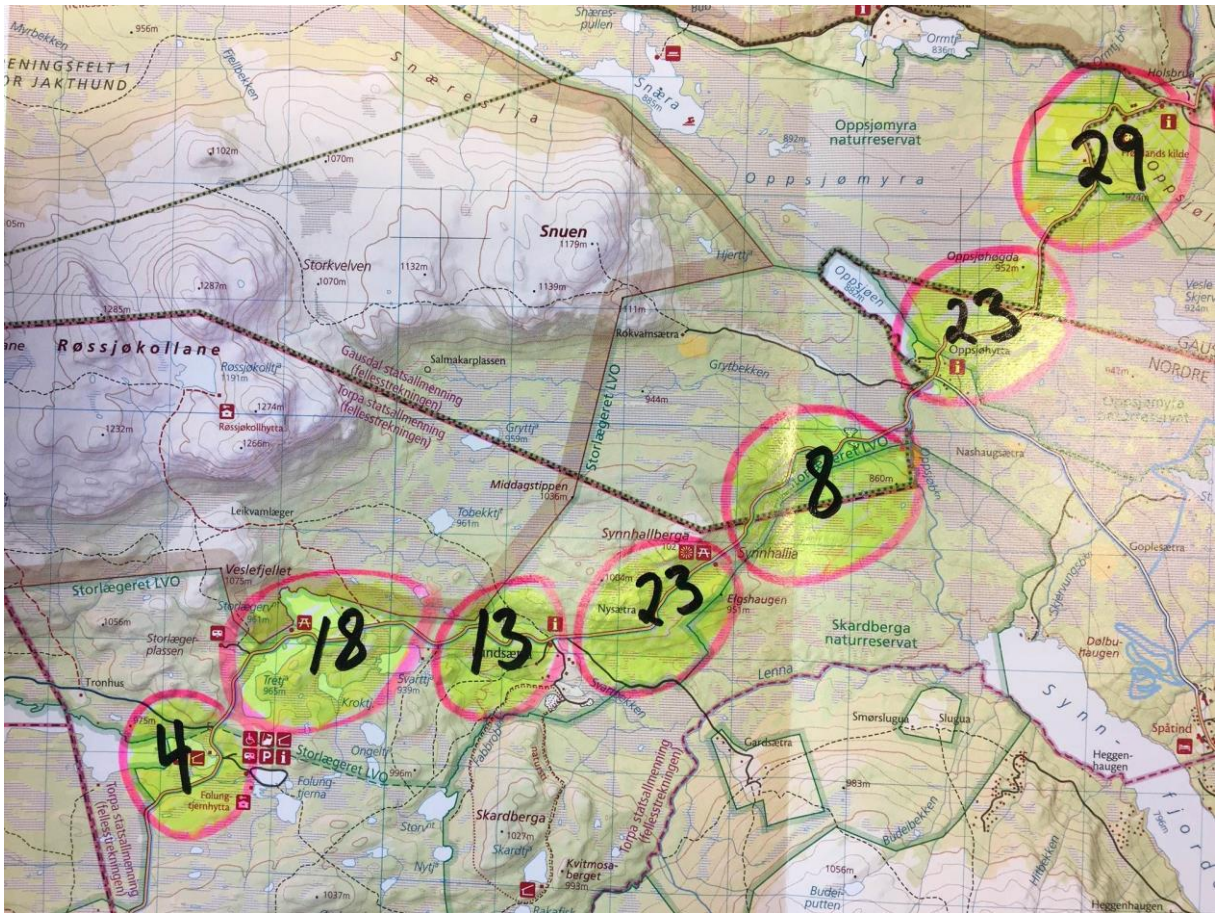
Myrbekken
956m
ENINGSFELT 1
OR JAKTHUND
Fjellbekken
Snæreslia
Shæres-pullen
Snæra
885m
Ormtj.
836m
Holsbru
892m
Oppsjømyra naturreservat
29
Fremlands kilde
924m
1102m
1070m
Oppsjømyra
Snuen
1179m
Storkvelven
1070m
1132m
1139m
Hjerttj.
Oppsjøhøgda
952m
Oppsjøen
23
Oppsjøhytta
Vesle Skjerv
924m
NORDRE
GAUS
1287m
1285m
Røssjøkollane
Røssjøkollt.
1191m
1274m
Røssjøkollhytta
1266m
1232m
Salmakarplassen
Gausdal statsallmenning (fellestrekningen)
Torpa statsallmenning (fellestrekningen)
Storlægeret LVO
Rokvamsætra
1111m
Grytbekken
944m
Grytti.
959m
Oppsjømyra naturreservat
Nashaugsætra
8
860m
Storlægeret LVO
Middagstippen
1036m
Tobekkti.
961m
Leikvamlæger
Synnhallberga
Synnhallie
23
1034m
Nysætra
Elgshaugen
951m
Gopleszætra
Skardberga naturreservat
Veslefjellet
1075m
Storlægeret LVO
Storlægeret
1056m
Storlæger-plassen
18
Tretj.
965m
Krokti.
Svarttj.
939m
13
Landsæ
Lenna
Tronhus
975m
4
Folung-tjernhytta
Storlægeret LVO
Ongelt.
996m
Folung-tjerna
Torpa statsallmenning (fellestrekningen)
Skardberga
1027m
Skardt.
Kvitmosa-berget
993m
Torpa statsallmenning (fellestrekningen)
Gardsætra
Smørslugua
Slugua
983m
Dølbu-haugen
Spåtind
Heggen-haugen
Synn-fjord
1056m
Budeibekken
Budei-putten
Heggenhaugen
1037m
Storvt.
Nytj.